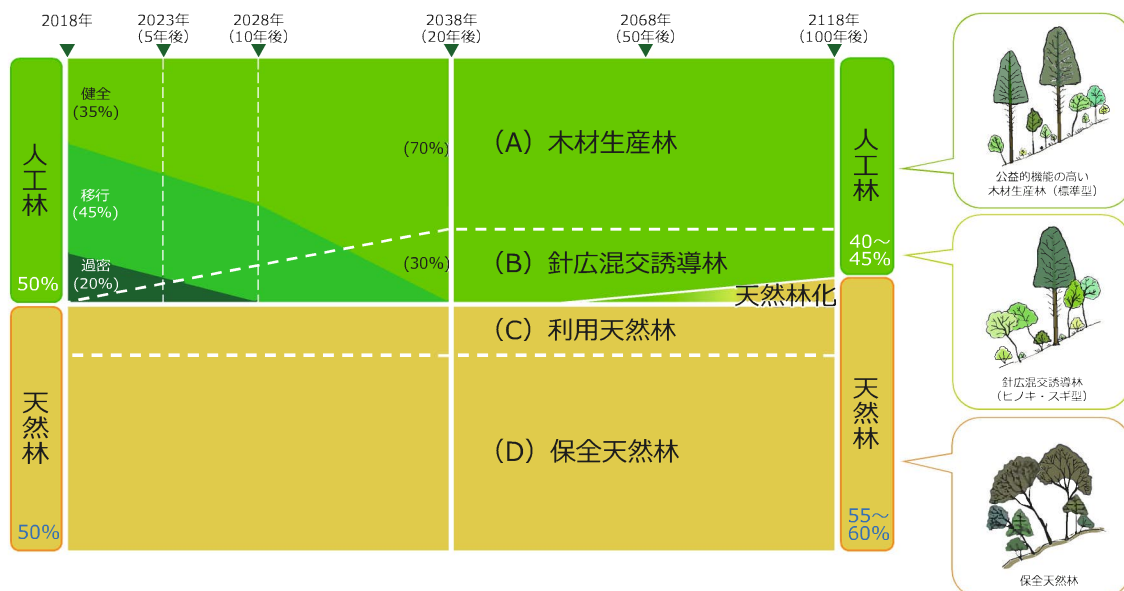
2018年
2023年
(5年後)
2028年
(10年後)
2038年
(20年後)
2068年
(50年後)
2118年
(100年後)

人工林
50%

健全
(35%)
移行
(45%)
過密
(20%)

(70%)
(A) 木材生産林
(30%)
(B) 針広混交誘導林
天然林化

人工林
40～45%

天然林
50%

(C) 利用天然林
(D) 保全天然林

天然林
55～60%

公益的機能の高い
木材生産林(標準型)

針広混交誘導林
(ヒノキ・スギ型)

保全天然林